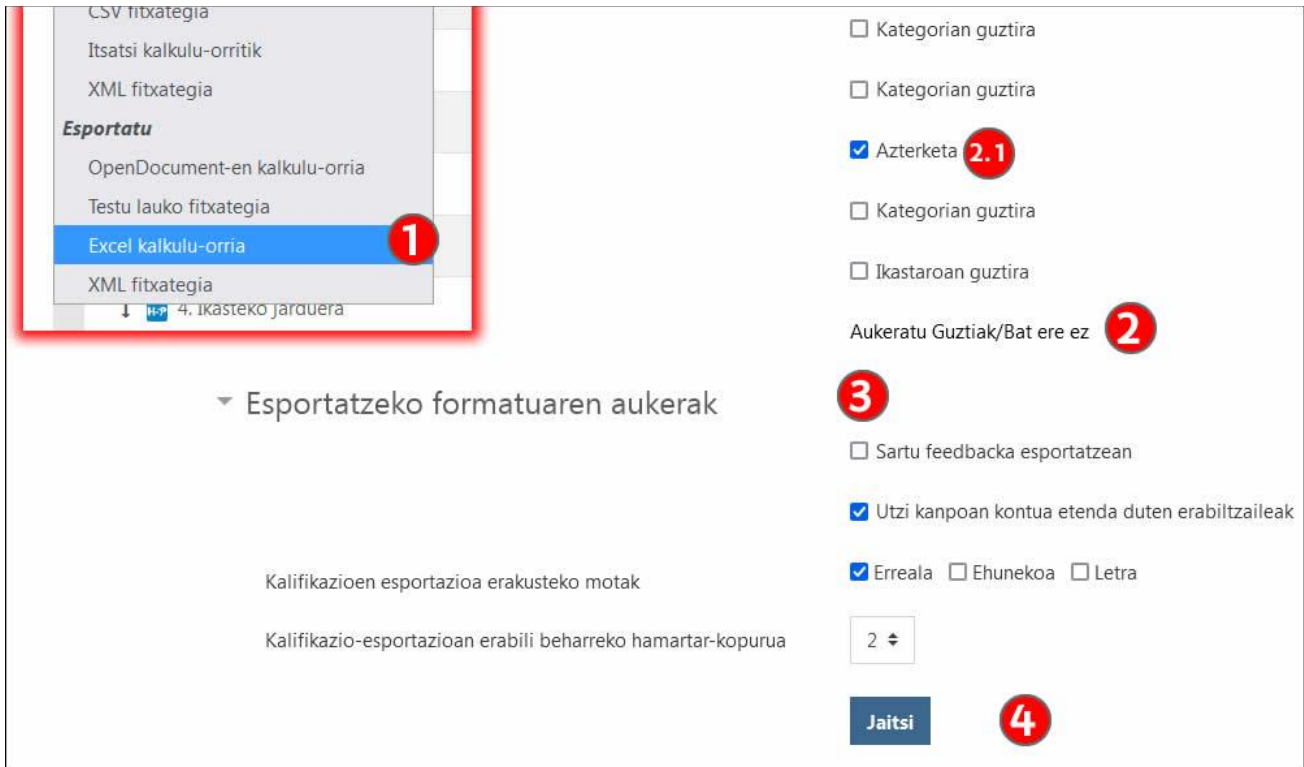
CSV fitxategia

Itsatsi kalkulu-orritik

XML fitxategia

Esportatu

OpenDocument-en kalkulu-orria

Testu lauko fitxategia

Excel kalkulu-orria

XML fitxategia

1

H-P 4. Ikasteko jarduera

☐ Kategorian guztira

☐ Kategorian guztira

☑ Azterketa 2.1

☐ Kategorian guztira

☐ Ikastaroan guztira

Aukeratu Guztiak/Bat ere ez 2

Esportatzeko formatuaren aukerak 3

☐ Sartu feedbacka esportatzean

☑ Utzi kanpoan kontua etenda duten erabiltzaileak

Kalifikazioen esportazioa erakusteko motak

☑ Erreala ☐ Ehunekoa ☐ Letra

Kalifikazio-esportazioan erabili beharreko hamartar-kopurua

2

Jaitsi

4